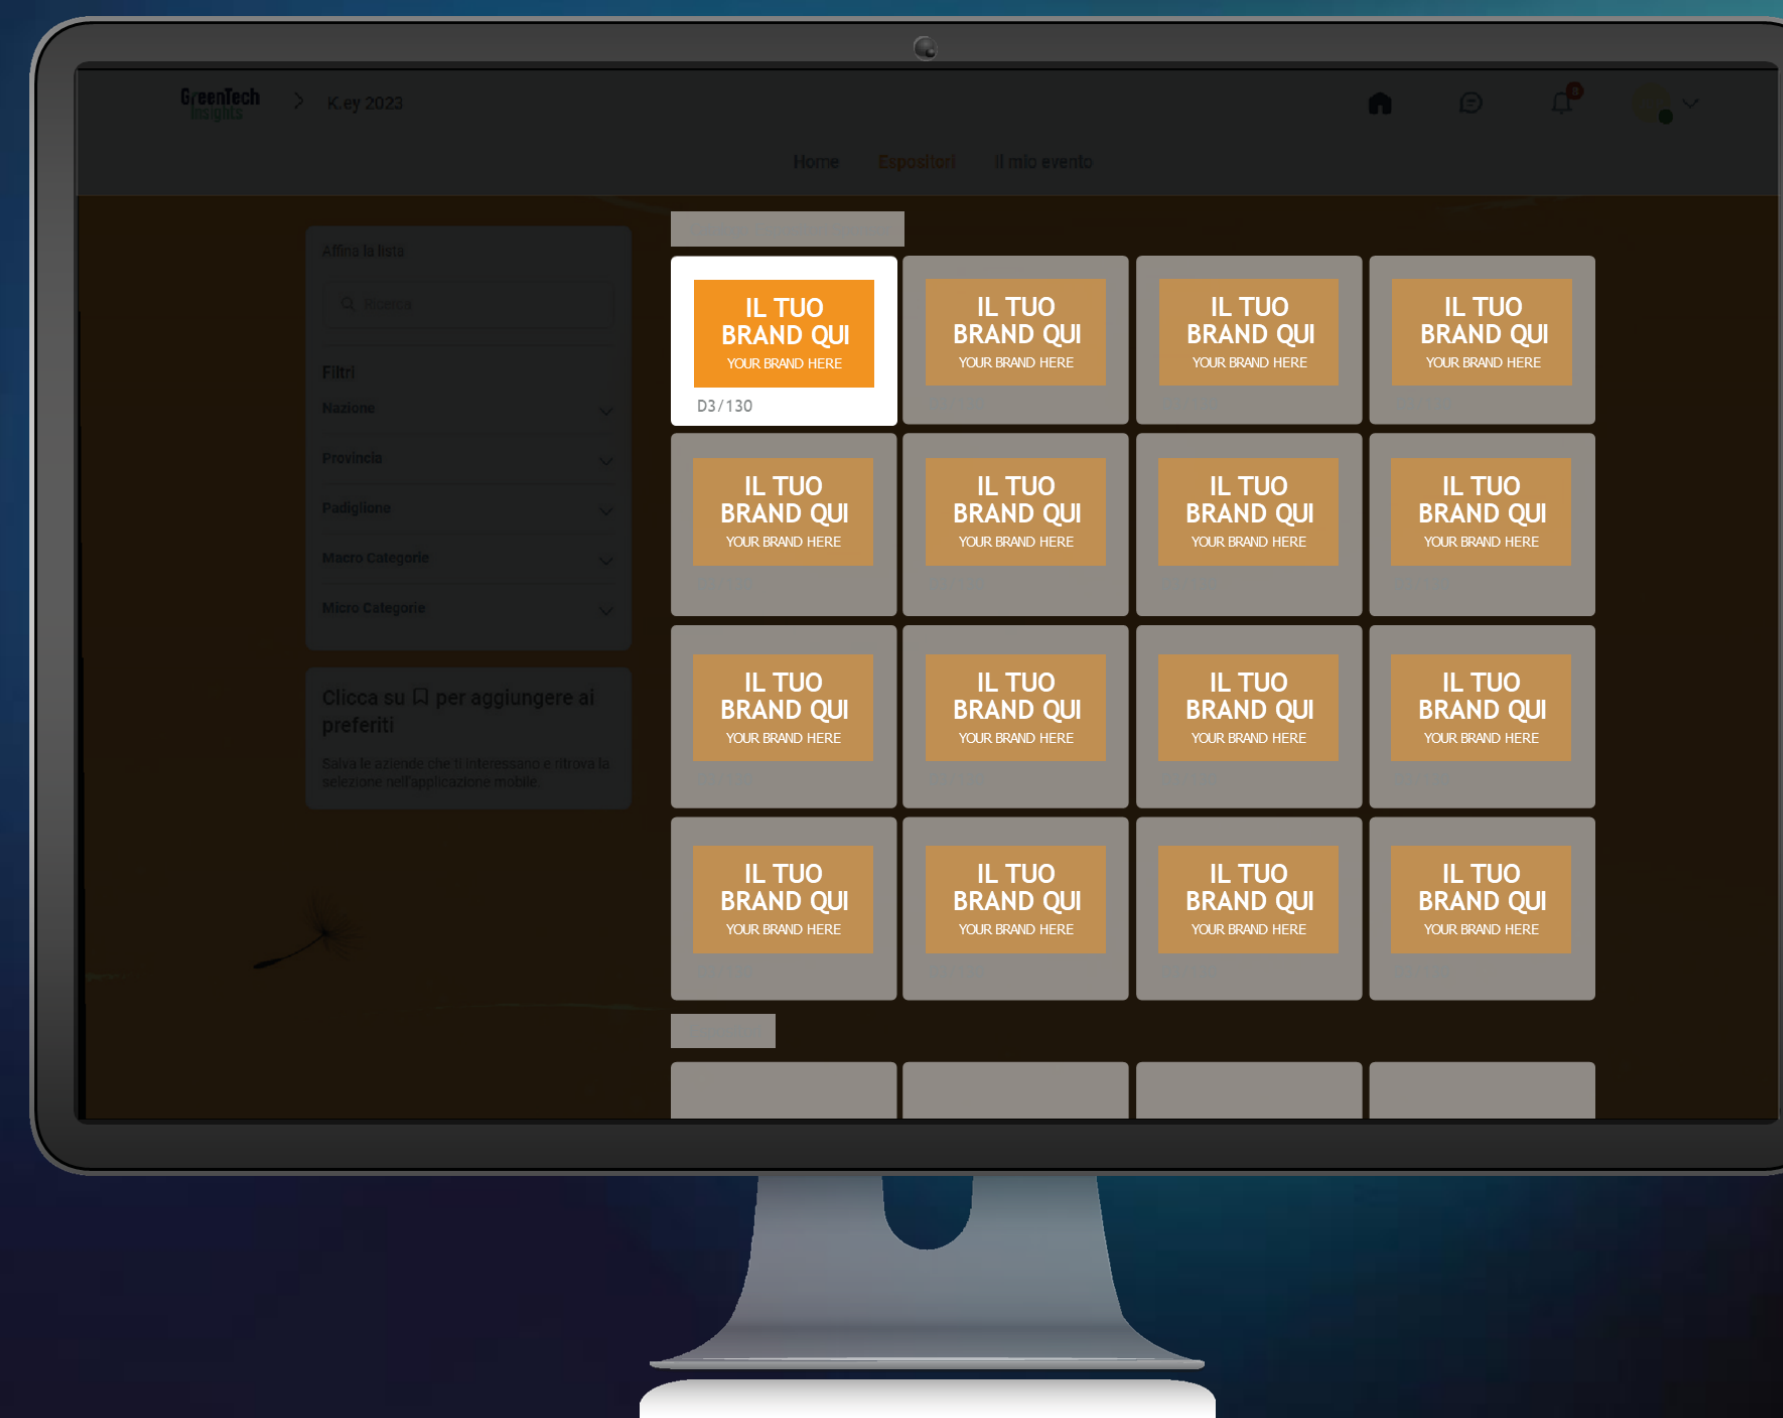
GreenTech Insights > K.ey 2023

Home Espositori Il mio evento

Affina la lista

Ricerca

Filtri

Nazione

Provincia

Padiglione

Macro Categorie

Micro Categorie

Clicca su per aggiungere ai preferiti

Salva le aziende che ti interessano e ritrova la selezione nell'applicazione mobile

IL TUO BRAND QUI YOUR BRAND HERE
D3/130

IL TUO BRAND QUI YOUR BRAND HERE

IL TUO BRAND QUI YOUR BRAND HERE

IL TUO BRAND QUI YOUR BRAND HERE

IL TUO BRAND QUI YOUR BRAND HERE

IL TUO BRAND QUI YOUR BRAND HERE

IL TUO BRAND QUI YOUR BRAND HERE

IL TUO BRAND QUI YOUR BRAND HERE

IL TUO BRAND QUI YOUR BRAND HERE

IL TUO BRAND QUI YOUR BRAND HERE

IL TUO BRAND QUI YOUR BRAND HERE

IL TUO BRAND QUI YOUR BRAND HERE

IL TUO BRAND QUI YOUR BRAND HERE

IL TUO BRAND QUI YOUR BRAND HERE

IL TUO BRAND QUI YOUR BRAND HERE

IL TUO BRAND QUI YOUR BRAND HERE